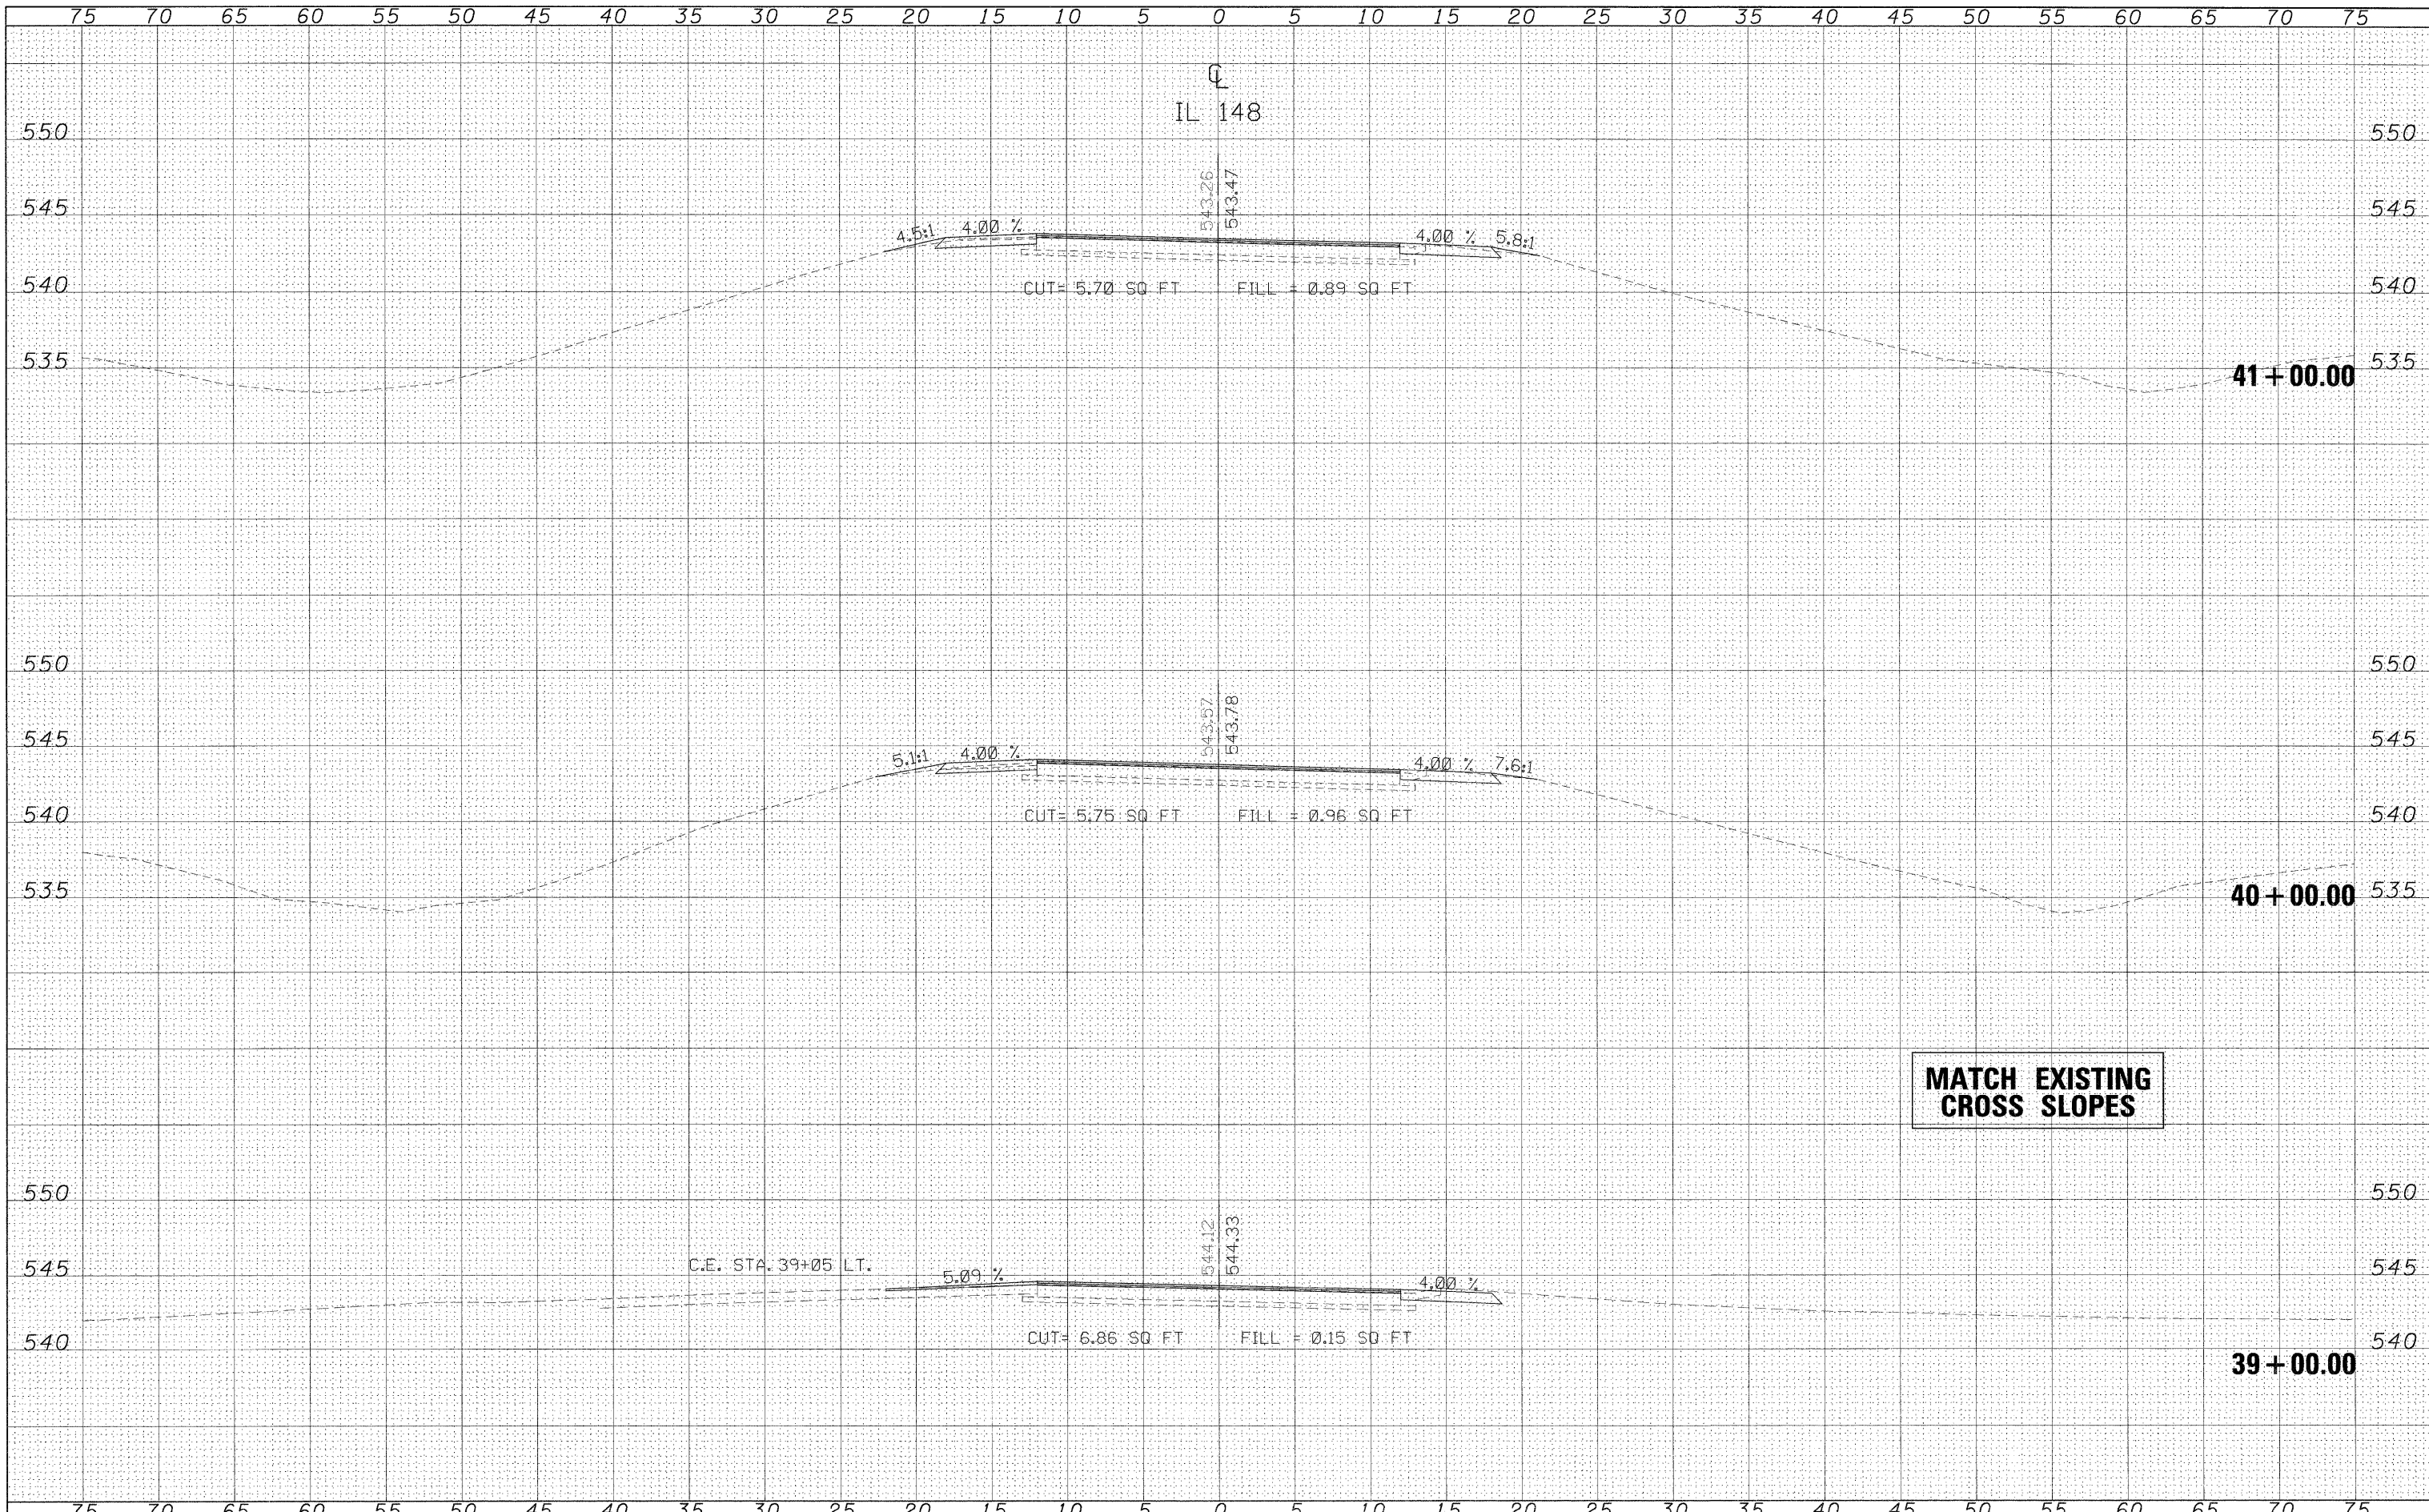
75 70 65 60 55 50 45 40 35 30 25 20 15 10 5 0 5 10 15 20 25 30 35 40 45 50 55 60 65 70 75

℄
IL 148

550 550
545 545
540 540
535 535

543.26
543.47

4.5:1 4.00 % 4.00 % 5.8:1

CUT= 5.70 SQ FT FILL = 0.89 SQ FT

41 + 00.00

550 550
545 545
540 540
535 535

543.57
543.78

5.1:1 4.00 % 4.00 % 7.6:1

CUT= 5.75 SQ FT FILL = 0.96 SQ FT

40 + 00.00

MATCH EXISTING CROSS SLOPES

550 550
545 545
540 540

544.12
544.33

C.E. STA. 39+05 LT.

5.09 % 4.00 %

CUT= 6.86 SQ FT FILL = 0.15 SQ FT

39 + 00.00

75 70 65 60 55 50 45 40 35 30 25 20 15 10 5 0 5 10 15 20 25 30 35 40 45 50 55 60 65 70 75